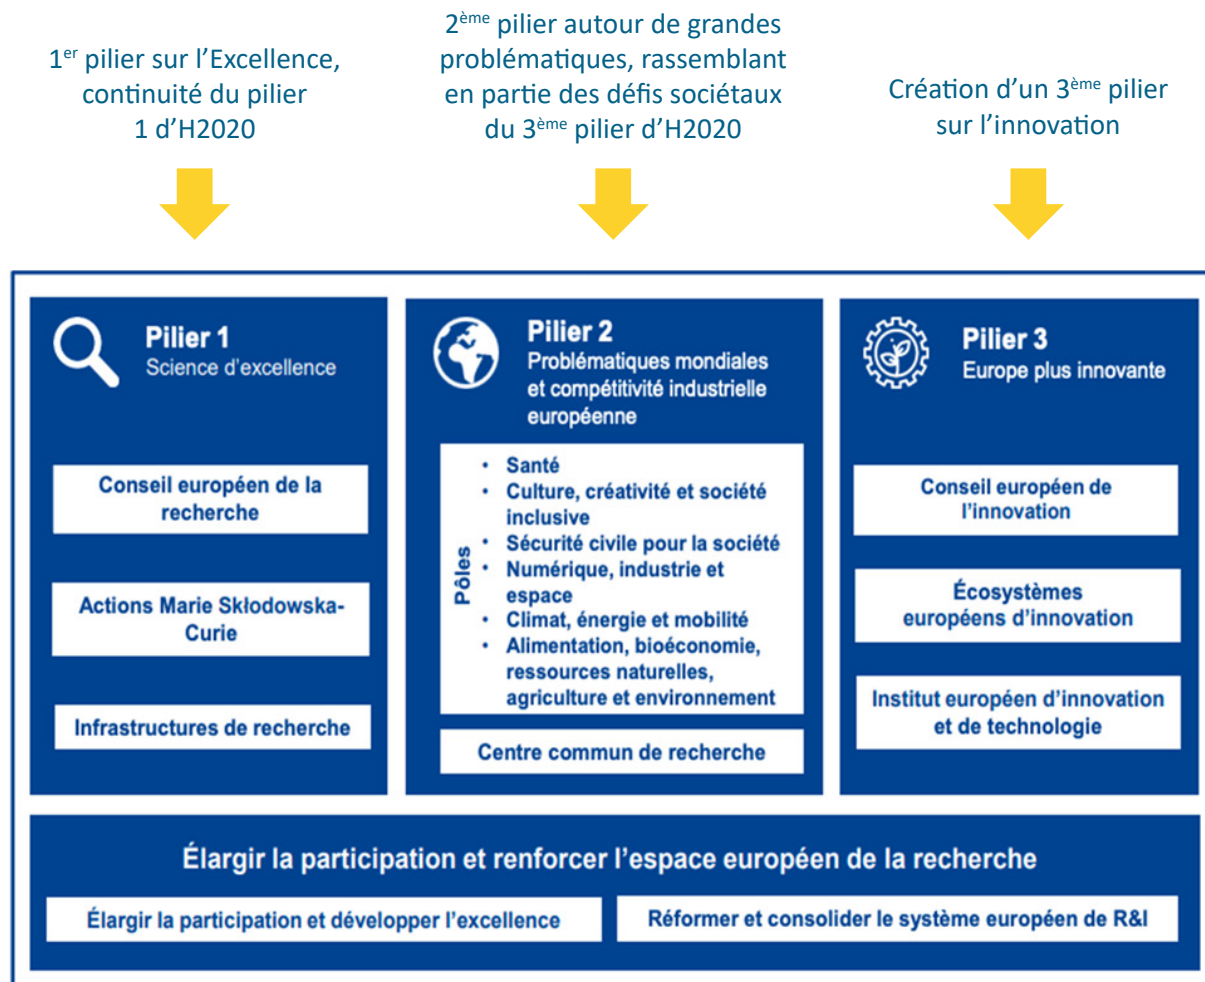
1$^{er}$ pilier sur l'Excellence, continuité du pilier 1 d'H2020

2$^{ème}$ pilier autour de grandes problématiques, rassemblant en partie des défis sociétaux du 3$^{ème}$ pilier d'H2020

Création d'un 3$^{ème}$ pilier sur l'innovation

Pilier 1
Science d'excellence

Conseil européen de la recherche

Actions Marie Skłodowska-Curie

Infrastructures de recherche

Pilier 2
Problématiques mondiales et compétitivité industrielle européenne

Pôles

• Santé
• Culture, créativité et société inclusive
• Sécurité civile pour la société
• Numérique, industrie et espace
• Climat, énergie et mobilité
• Alimentation, bioéconomie, ressources naturelles, agriculture et environnement

Centre commun de recherche

Pilier 3
Europe plus innovante

Conseil européen de l'innovation

Écosystèmes européens d'innovation

Institut européen d'innovation et de technologie

Élargir la participation et renforcer l'espace européen de la recherche

Élargir la participation et développer l'excellence

Réformer et consolider le système européen de R&I